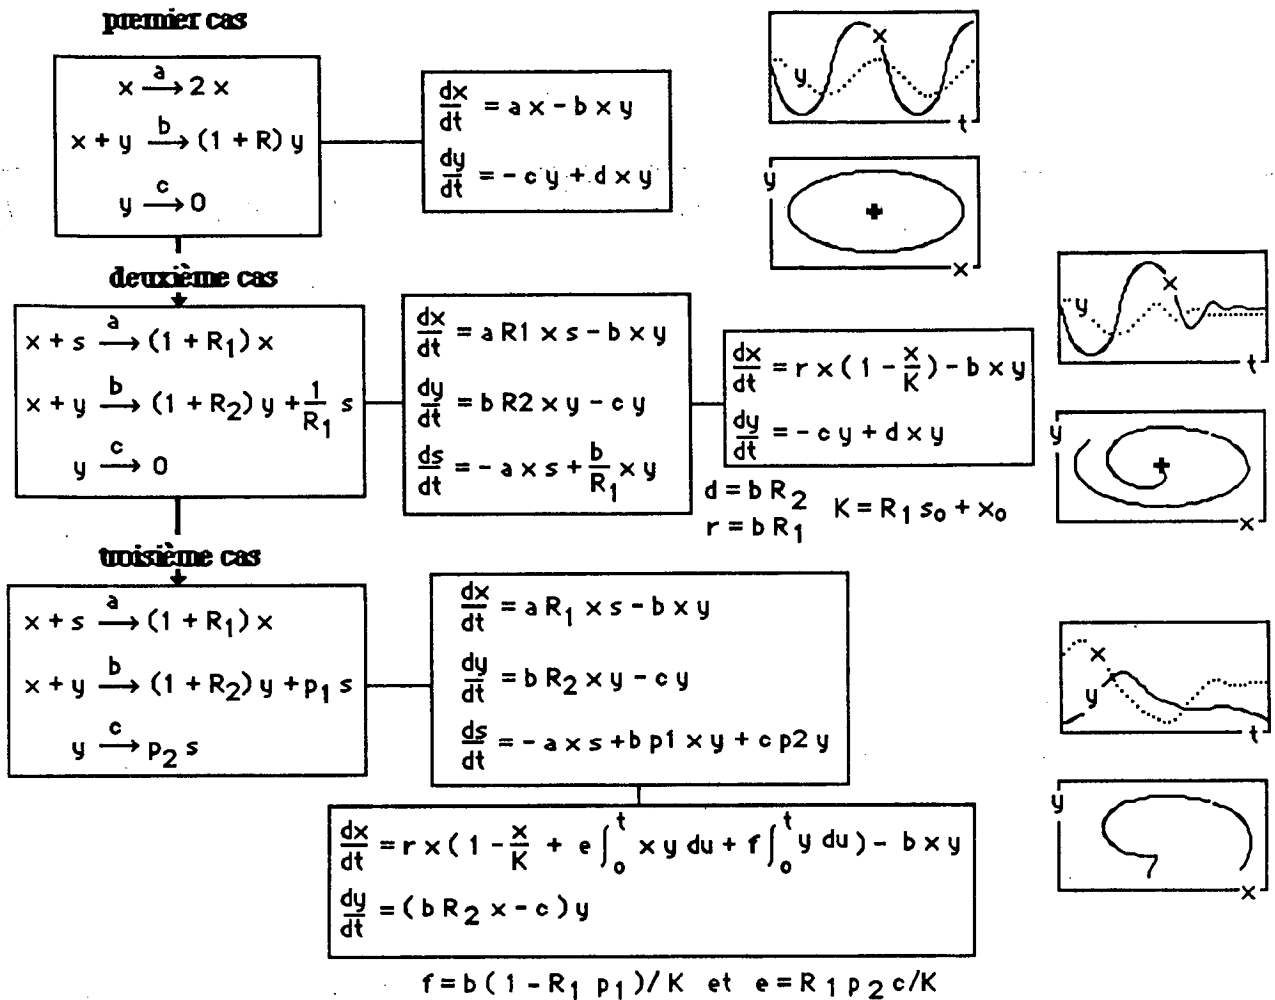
premier cas

$x \xrightarrow{a} 2x$

$x + y \xrightarrow{b} (1+R)y$

$y \xrightarrow{c} 0$

$\frac{dx}{dt} = ax - bxy$

$\frac{dy}{dt} = -cy + dxy$

x
y
t

y
x

deuxième cas

$x + s \xrightarrow{a} (1+R_1)x$

$x + y \xrightarrow{b} (1+R_2)y + \frac{1}{R_1}s$

$y \xrightarrow{c} 0$

$\frac{dx}{dt} = aR1xs - bxy$

$\frac{dy}{dt} = bR2xy - cy$

$\frac{ds}{dt} = -axs + \frac{b}{R_1}xy$

$\frac{dx}{dt} = rx(1 - \frac{x}{K}) - bxy$

$\frac{dy}{dt} = -cy + dxy$

$d = bR_2$
$r = bR_1$
$K = R_1 s_0 + x_0$

y
x
t

y
x

troisième cas

$x + s \xrightarrow{a} (1+R_1)x$

$x + y \xrightarrow{b} (1+R_2)y + p_1 s$

$y \xrightarrow{c} p_2 s$

$\frac{dx}{dt} = aR_1 xs - bxy$

$\frac{dy}{dt} = bR_2 xy - cy$

$\frac{ds}{dt} = -axs + bp1xy + cp2y$

$\frac{dx}{dt} = rx(1 - \frac{x}{K} + e\int_0^t xy\,du + f\int_0^t y\,du) - bxy$

$\frac{dy}{dt} = (bR_2 x - c)y$

$f = b(1 - R_1 p_1)/K$ et $e = R_1 p_2 c/K$

x
y
t

y
x